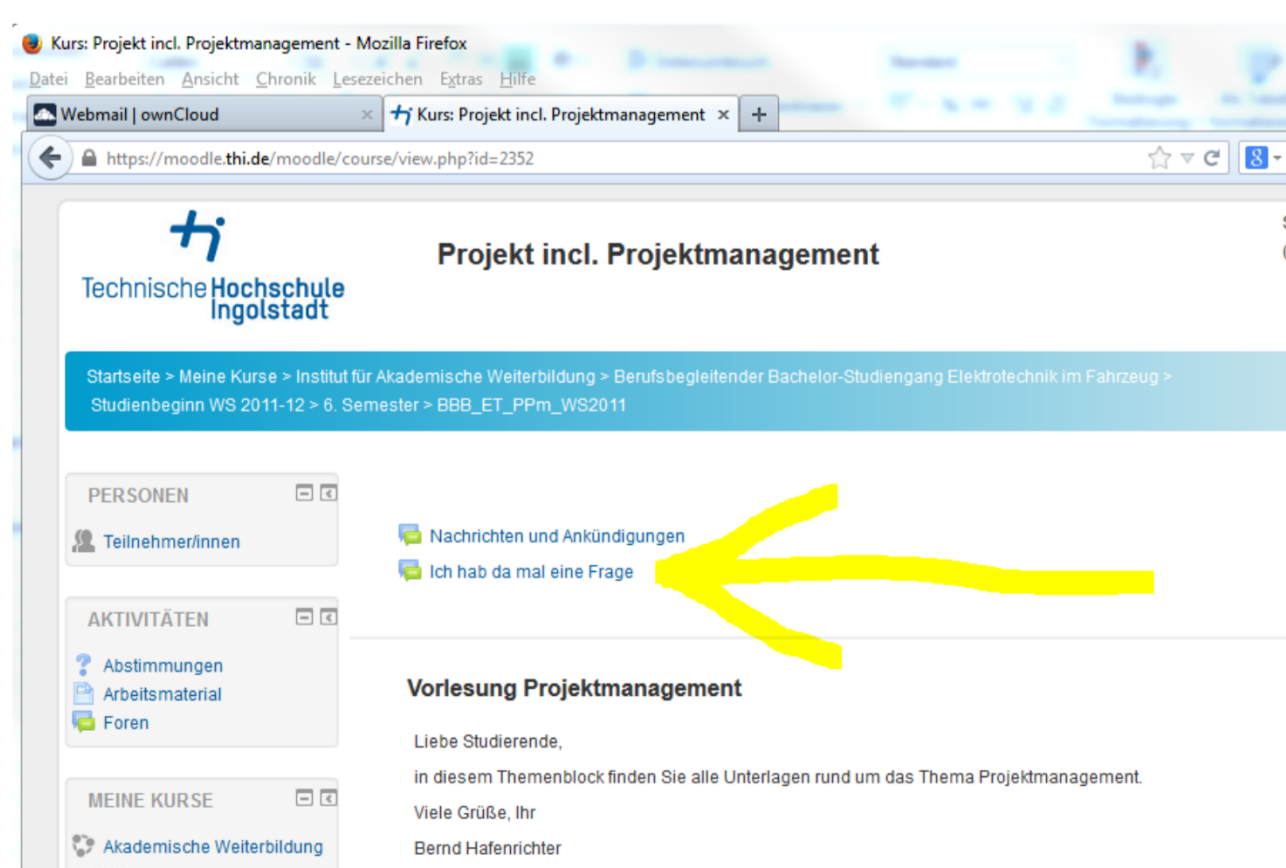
Kurs: Projekt incl. Projektmanagement - Mozilla Firefox

Datei Bearbeiten Ansicht Chronik Lesezeichen Extras Hilfe

Webmail | ownCloud

Kurs: Projekt incl. Projektmanagement

https://moodle.thi.de/moodle/course/view.php?id=2352

Technische Hochschule Ingolstadt

Projekt incl. Projektmanagement

Startseite > Meine Kurse > Institut für Akademische Weiterbildung > Berufsbegleitender Bachelor-Studiengang Elektrotechnik im Fahrzeug > Studienbeginn WS 2011-12 > 6. Semester > BBB_ET_PPm_WS2011

PERSONEN

Teilnehmer/innen

AKTIVITÄTEN

Abstimmungen

Arbeitsmaterial

Foren

MEINE KURSE

Akademische Weiterbildung

Nachrichten und Ankündigungen

Ich hab da mal eine Frage

Vorlesung Projektmanagement

Liebe Studierende,

in diesem Themenblock finden Sie alle Unterlagen rund um das Thema Projektmanagement.

Viele Grüße, Ihr

Bernd Hafenrichter